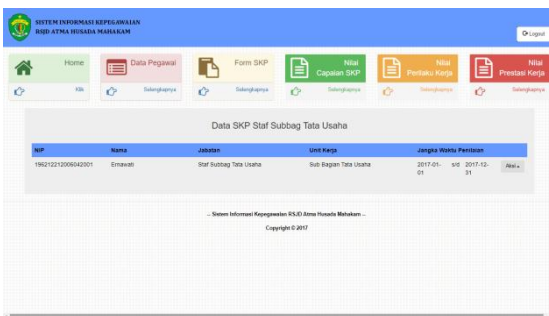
SISTEM INFORMASI KEPEGAWAIAN
RSJD ATMA HUSADA MAHAKAM

Logout

Home
Klik

Data Pegawai
Selengkapnya

Form SKP
Selengkapnya

Nilai Capaian SKP
Selengkapnya

Nilai Perilaku Kerja
Selengkapnya

Nilai Prestasi Kerja
Selengkapnya

Data SKP Staf Subbag Tata Usaha

| NIP | Nama | Jabatan | Unit Kerja | Jangka Waktu Penilaian | |
|---|---|---|---|---|---|
| 196212212006042001 | Ernawati | Staf Subbag Tata Usaha | Sub Bagian Tata Usaha | 2017-01-01 s/d 2017-12-31 | Aksi |

.. Sistem Informasi Kepegawaian RSJD Atma Husada Mahakam ..
Copyright © 2017